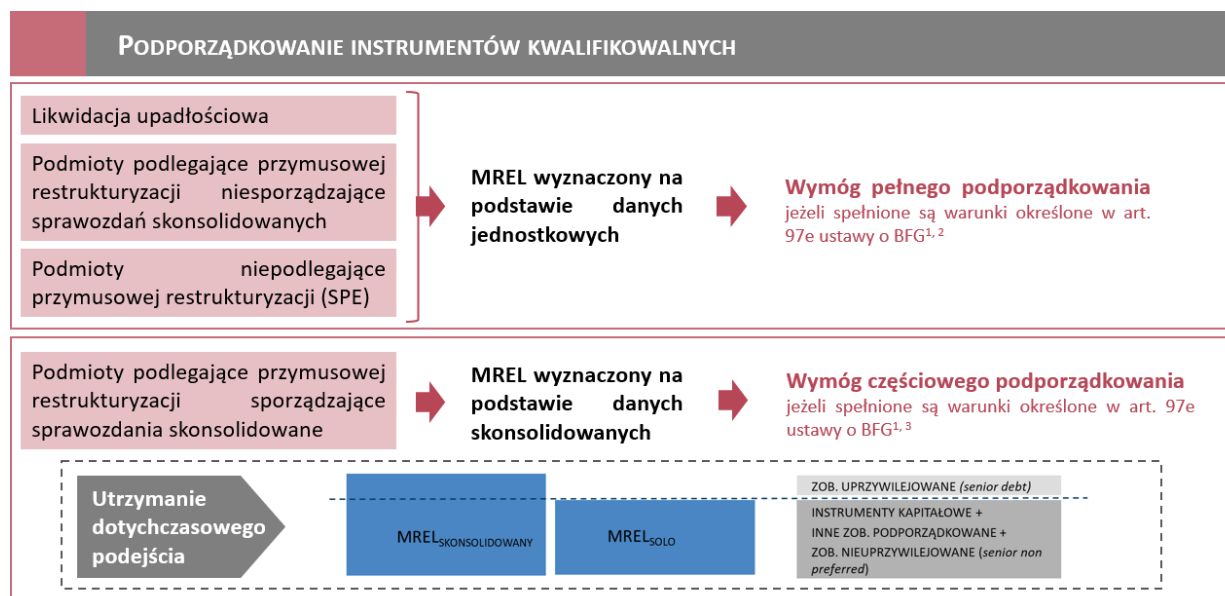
PODPORZĄDKOWANIE INSTRUMENTÓW KWALIFIKOWALNYCH

Likwidacja upadłościowa

Podmioty podlegające przymusowej restrukturyzacji niesporządzające sprawozdań skonsolidowanych

Podmioty niepodlegające przymusowej restrukturyzacji (SPE)

MREL wyznaczony na podstawie danych jednostkowych

Wymóg pełnego podporządkowania jeżeli spełnione są warunki określone w art. 97e ustawy o BFG$^{1, 2}$

Podmioty podlegające przymusowej restrukturyzacji sporządzające sprawozdania skonsolidowane

MREL wyznaczony na podstawie danych skonsolidowanych

Wymóg częściowego podporządkowania jeżeli spełnione są warunki określone w art. 97e ustawy o BFG$^{1, 3}$

Utrzymanie dotychczasowego podejścia

MREL$_{SKONSOLIDOWANY}$

MREL$_{SOLO}$

ZOB. UPRZYWILEJOWANE (senior debt)

INSTRUMENTY KAPITAŁOWE + INNE ZOB. PODPORZĄDKOWANE + ZOB. NIEUPRZYWILEJOWANE (senior non preferred)